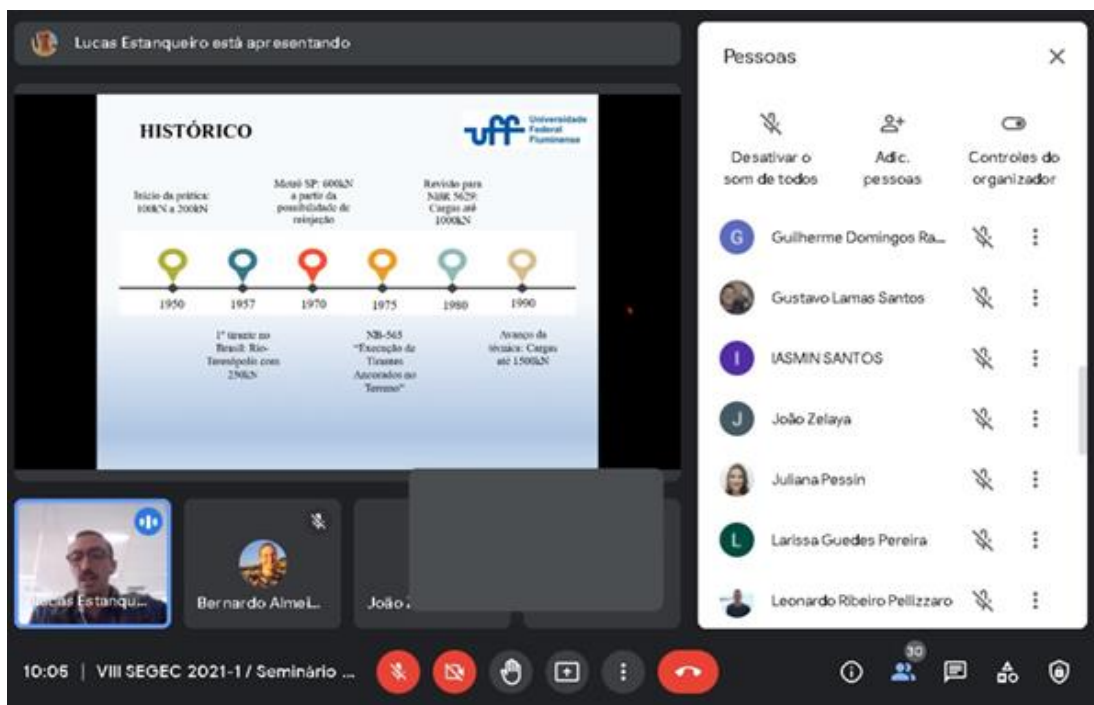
Lucas Estanqueiro está apresentando

HISTÓRICO

uff Universidade Federal Fluminense

Início da prática: 100kN a 200kN

Metrô SP: 600kN a partir da possibilidade de reinjeção

Revisão para NBR 5629: Cargas até 1000kN

1950 1957 1970 1975 1980 1990

1° tirante no Brasil: Rio-Teresópolis com 250kN

NB-565 "Execução de Tirantes Ancorados no Terreno"

Avanço da técnica: Cargas até 1500kN

Lucas Estanqu...

Bernardo AlmeL..

João

Pessoas

Desativar o som de todos

Adic. pessoas

Controles do organizador

Guilherme Domingos Ra...

Gustavo Lamas Santos

IASMIN SANTOS

João Zelaya

Juliana Pessin

Larissa Guedes Pereira

Leonardo Ribeiro Pellizzaro

10:05 | VIII SEGEC 2021-1 / Seminário ...

30